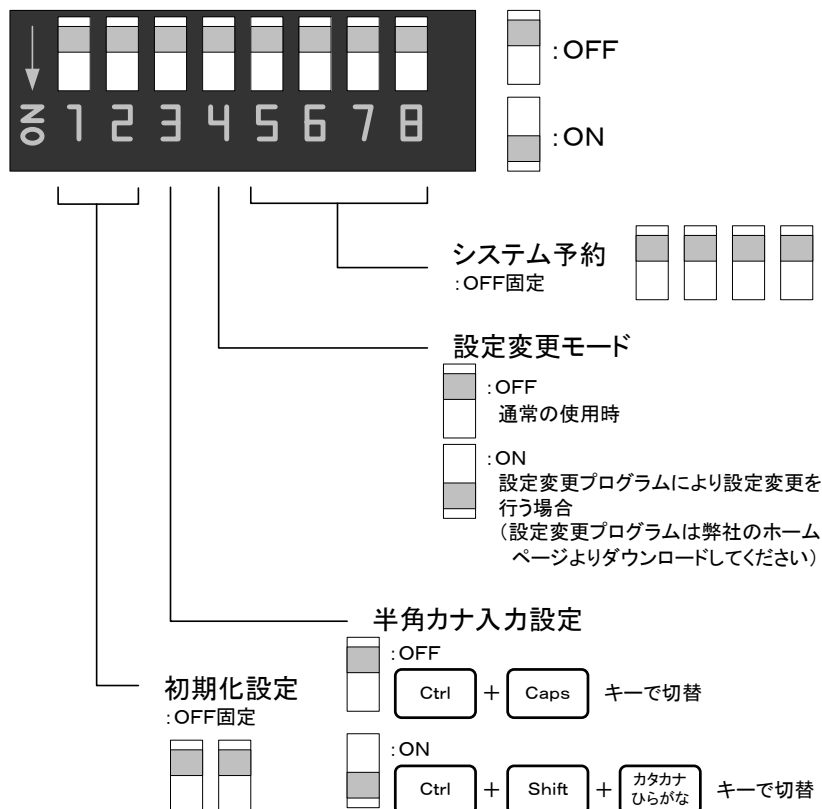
ON 1 2 3 4 5 6 7 8

:OFF

:ON

システム予約
:OFF固定

設定変更モード
:OFF
通常の使用時

:ON
設定変更プログラムにより設定変更を行う場合
(設定変更プログラムは弊社のホームページよりダウンロードしてください)

半角カナ入力設定
:OFF
Ctrl + Caps キーで切替

:ON
Ctrl + Shift + カタカナ ひらがな キーで切替

初期化設定
:OFF固定